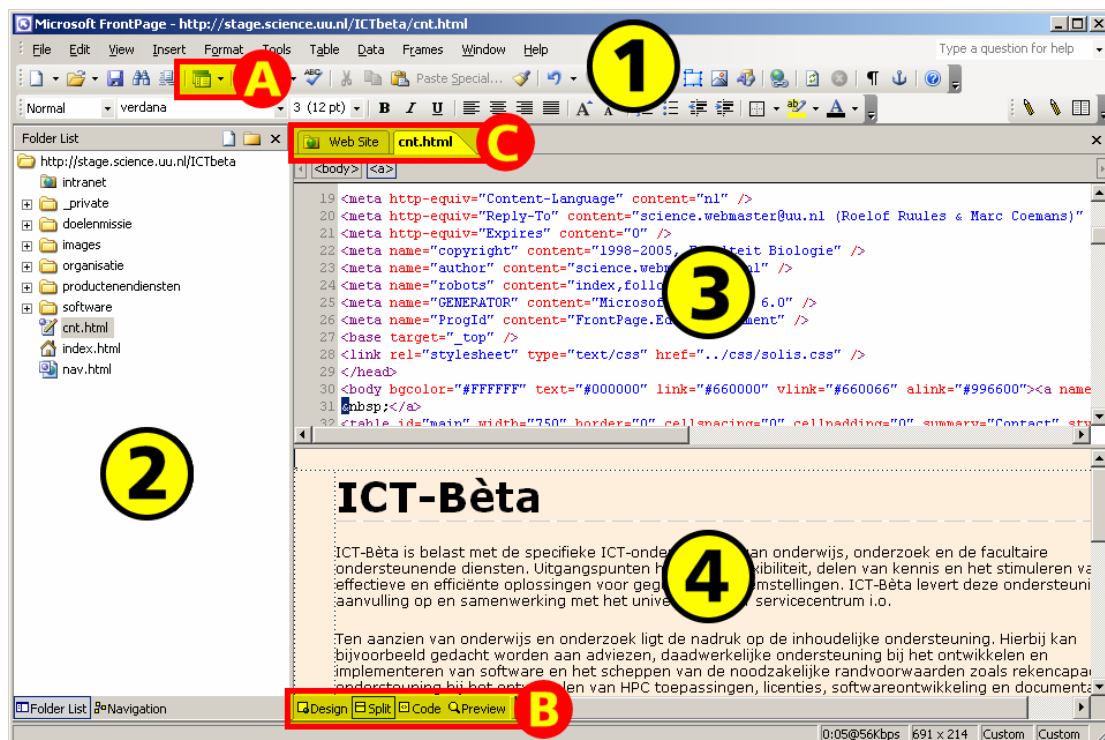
Microsoft FrontPage - http://stage.science.uu.nl/ICTbeta/cnt.html

File Edit View Insert Format Tools Table Data Frames Window Help

Type a question for help

Paste Special...

Normal verdana 3 (12 pt) B I U

A

1

Folder List

http://stage.science.uu.nl/ICTbeta
intranet
_private
doelenmissie
images
organisatie
productenendiensten
software
cnt.html
index.html
nav.html

2

Web Site cnt.html

C

<body> <a>

19 <meta http-equiv="Content-Language" content="nl" />
20 <meta http-equiv="Reply-To" content="science.webmaster@uu.nl (Roelof Ruules & Marc Coemans)"
21 <meta http-equiv="Expires" content="0" />
22 <meta name="copyright" content="1998-2005, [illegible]teit Biologie" />
23 <meta name="author" content="science.webm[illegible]l" />
24 <meta name="robots" content="index,follo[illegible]
25 <meta name="GENERATOR" content="Microso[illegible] 6.0" />
26 <meta name="ProgId" content="FrontPage.Ed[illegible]ment" />
27 <base target="_top" />
28 <link rel="stylesheet" type="text/css" href="../css/solis.css" />
29 </head>
30 <body bgcolor="#FFFFFF" text="#000000" link="#660000" vlink="#660066" alink="#996600"><a name
31 &nbsp;</a>
32 <table id="main" width="750" border="0" cellspacing="0" cellpadding="0" summary="Contact" sty

3

ICT-Bèta

ICT-Bèta is belast met de specifieke ICT-onde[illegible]an onderwijs, onderzoek en de facultaire ondersteunende diensten. Uitgangspunten h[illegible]xibiliteit, delen van kennis en het stimuleren va effectieve en efficiënte oplossingen voor geg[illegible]mstellingen. ICT-Bèta levert deze ondersteuni aanvulling op en samenwerking met het unive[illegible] servicecentrum i.o.

Ten aanzien van onderwijs en onderzoek ligt de nadruk op de inhoudelijke ondersteuning. Hierbij kan bijvoorbeeld gedacht worden aan adviezen, daadwerkelijke ondersteuning bij het ontwikkelen en implementeren van software en het scheppen van de noodzakelijke randvoorwaarden zoals rekencapac ondersteuning bij het ont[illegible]len van HPC toepassingen, licenties, softwareontwikkeling en documenta

4

Folder List Navigation

Design Split Code Preview

B

0:05@56Kbps 691 x 214 Custom Custom